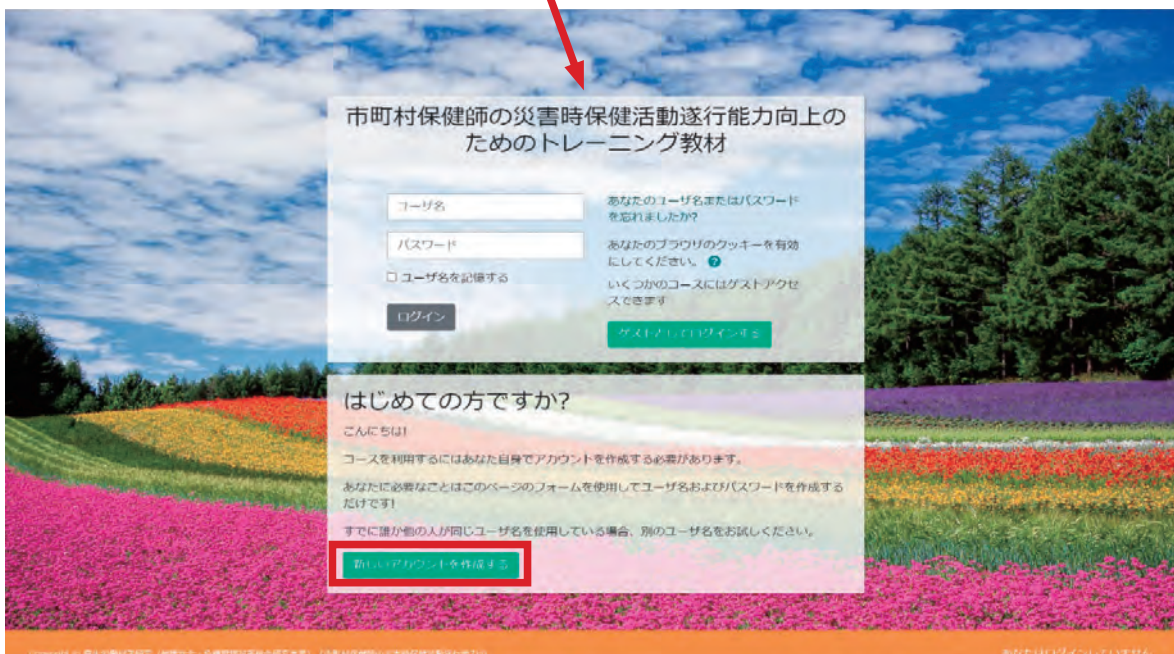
市町村保健師の災害時保健活動遂行能力向上のためのトレーニング教材

ユーザ名

パスワード

☐ ユーザ名を記憶する

ログイン

あなたのユーザ名またはパスワードを忘れましたか?

あなたのブラウザのクッキーを有効にしてください。 ?

いくつかのコースにはゲストアクセスできます

ゲストとしてログインする

はじめての方ですか?

こんにちは!

コースを利用するにはあなた自身でアカウントを作成する必要があります。

あなたに必要なことはこのページのフォームを使用してユーザ名およびパスワードを作成するだけです!

すでに誰か他の人が同じユーザ名を使用している場合、別のユーザ名をお試しください。

新しいアカウントを作成する

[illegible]

あなたはログインしていません。